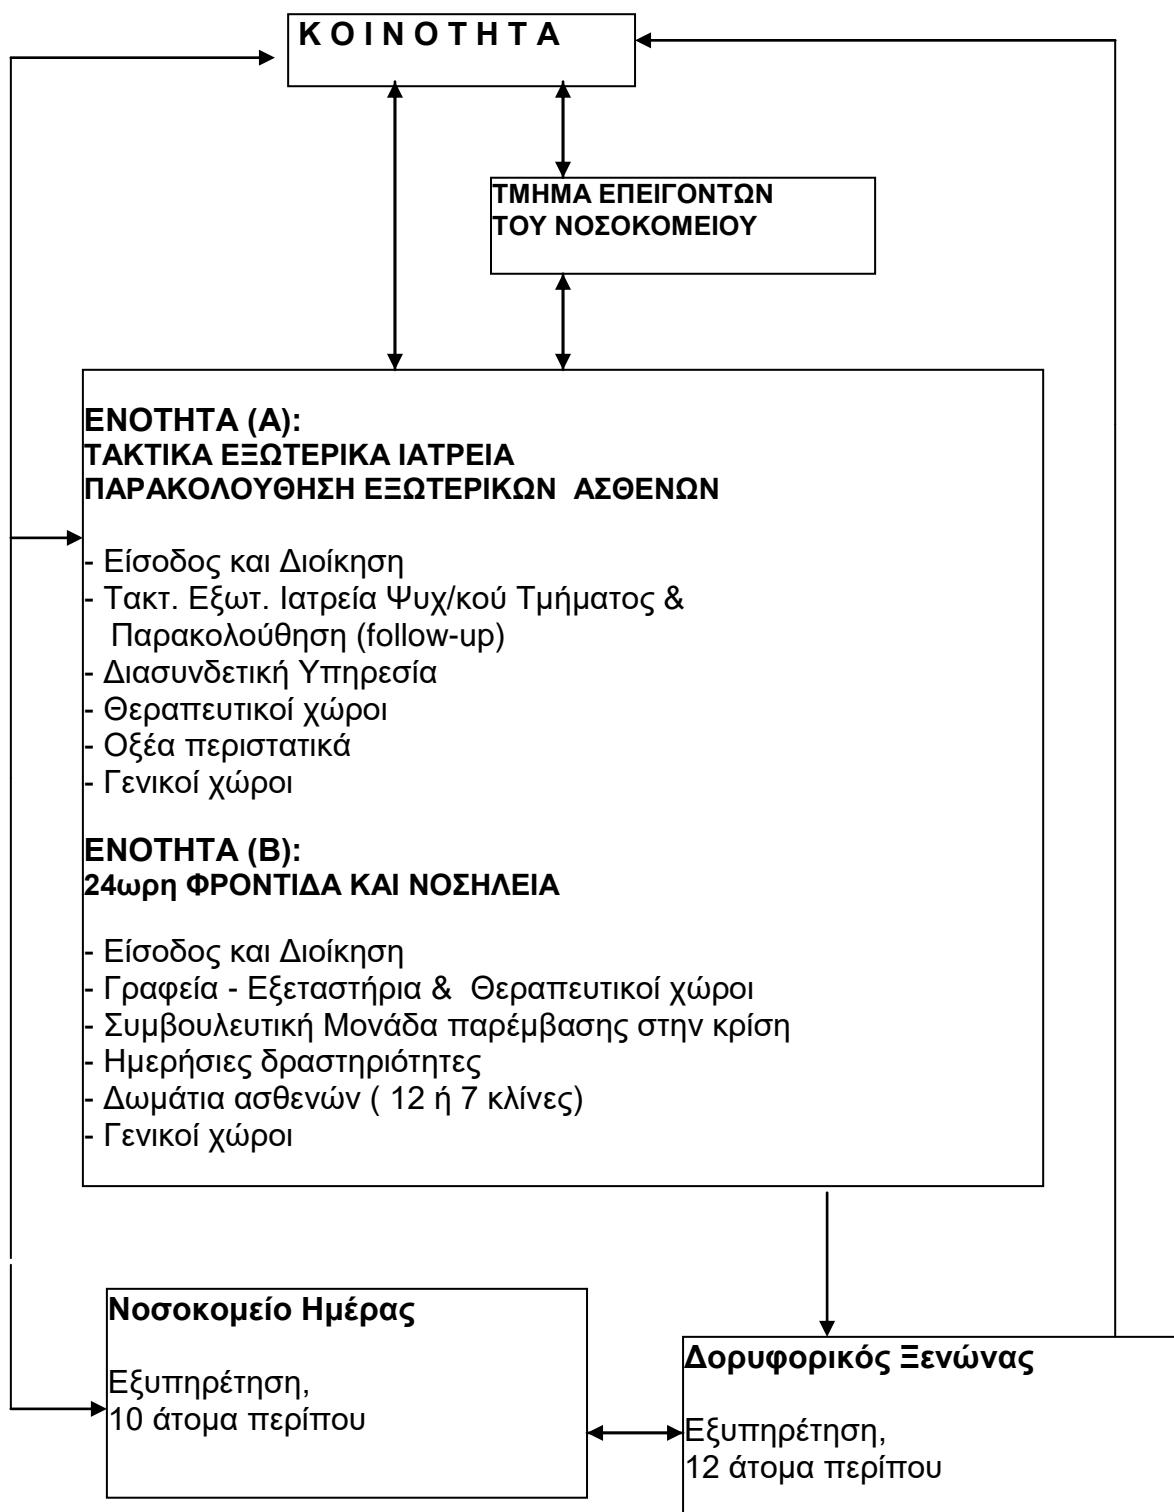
Κ Ο Ι Ν Ο Τ Η Τ Α

ΤΜΗΜΑ ΕΠΕΙΓΟΝΤΩΝ
ΤΟΥ ΝΟΣΟΚΟΜΕΙΟΥ

ΕΝΟΤΗΤΑ (Α):
ΤΑΚΤΙΚΑ ΕΞΩΤΕΡΙΚΑ ΙΑΤΡΕΙΑ
ΠΑΡΑΚΟΛΟΥΘΗΣΗ ΕΞΩΤΕΡΙΚΩΝ ΑΣΘΕΝΩΝ

- Είσοδος και Διοίκηση
- Τακτ. Εξωτ. Ιατρεία Ψυχ/κού Τμήματος & Παρακολούθηση (follow-up)
- Διασυνδετική Υπηρεσία
- Θεραπευτικοί χώροι
- Οξέα περιστατικά
- Γενικοί χώροι

ΕΝΟΤΗΤΑ (Β):
24ωρη ΦΡΟΝΤΙΔΑ ΚΑΙ ΝΟΣΗΛΕΙΑ

- Είσοδος και Διοίκηση
- Γραφεία - Εξεταστήρια & Θεραπευτικοί χώροι
- Συμβουλευτική Μονάδα παρέμβασης στην κρίση
- Ημερήσιες δραστηριότητες
- Δωμάτια ασθενών ( 12 ή 7 κλίνες)
- Γενικοί χώροι

Νοσοκομείο Ημέρας

Εξυπηρέτηση,
10 άτομα περίπου

Δορυφορικός Ξενώνας

Εξυπηρέτηση,
12 άτομα περίπου